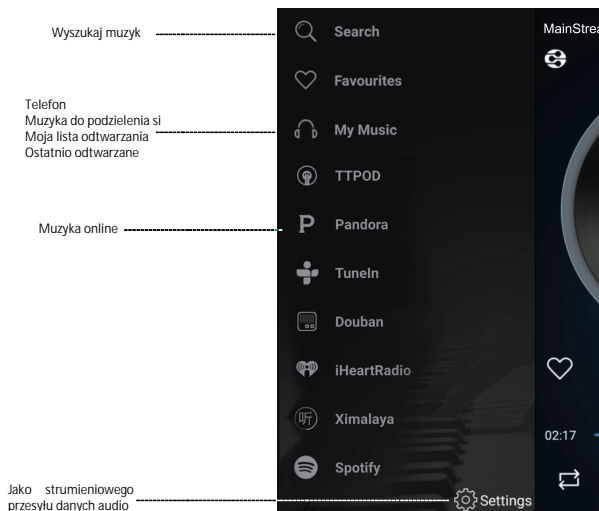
Wyszukaj muzyk

Telefon
Muzyka do podzielenia si
Moja lista odtwarzania
Ostatnio odtwarzane

Muzyka online

Jako strumieniowego przesyłu danych audio

Search
Favourites
My Music
TTPOD
Pandora
TuneIn
Douban
iHeartRadio
Ximalaya
Spotify
Settings

MainStrea
02:17